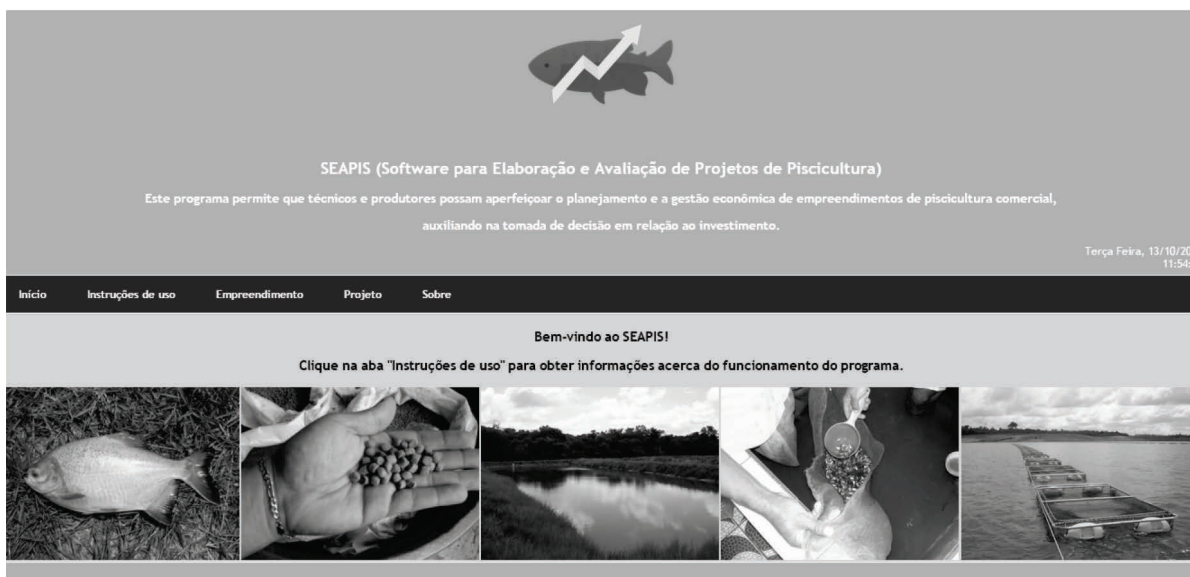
SEAPIS (Software para Elaboração e Avaliação de Projetos de Piscicultura)

Este programa permite que técnicos e produtores possam aperfeiçoar o planejamento e a gestão econômica de empreendimentos de piscicultura comercial, auxiliando na tomada de decisão em relação ao investimento.

Terça Feira, 13/10/20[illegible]
11:54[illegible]

Início Instruções de uso Empreendimento Projeto Sobre

Bem-vindo ao SEAPIS!

Clique na aba "Instruções de uso" para obter informações acerca do funcionamento do programa.